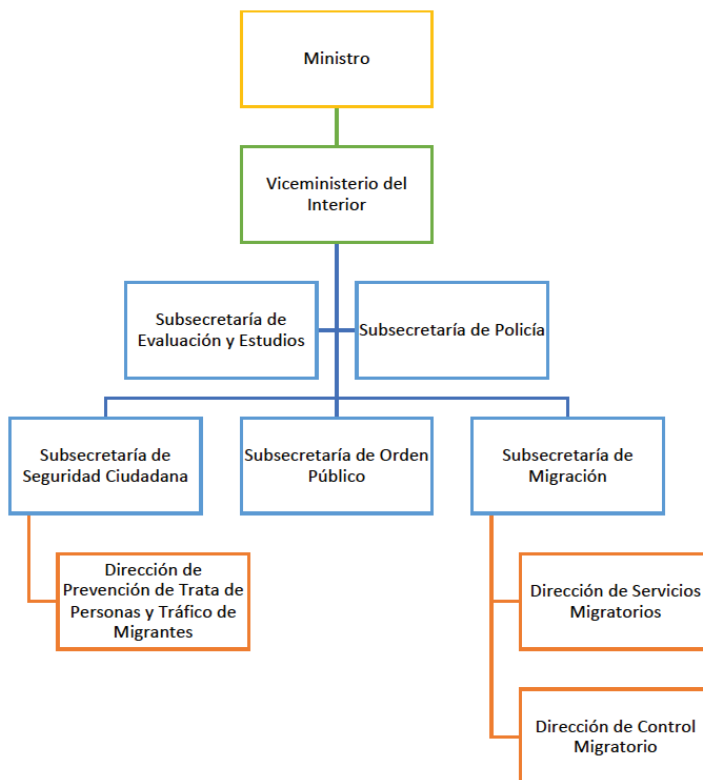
Ministro

Viceministerio del Interior

Subsecretaría de Evaluación y Estudios

Subsecretaría de Policía

Subsecretaría de Seguridad Ciudadana

Subsecretaría de Orden Público

Subsecretaría de Migración

Dirección de Prevención de Trata de Personas y Tráfico de Migrantes

Dirección de Servicios Migratorios

Dirección de Control Migratorio